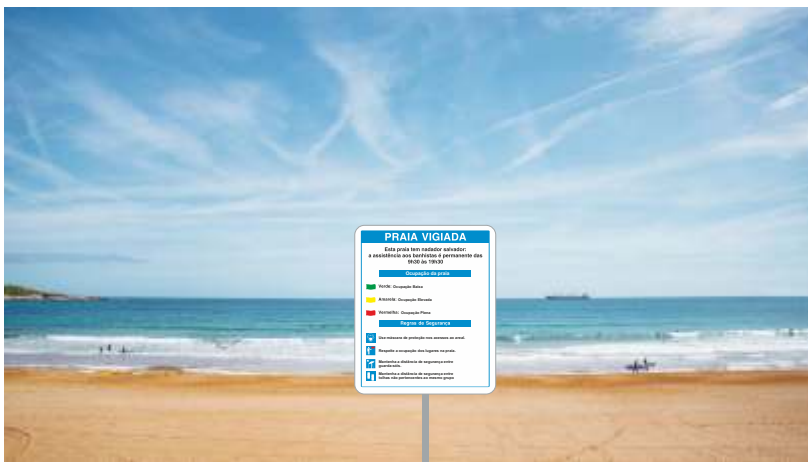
PRAIA VIGIADA

Esta praia tem nadador salvador: a assistência aos banhistas é permanente das 9h30 às 19h30

Ocupação da praia

Verde: Ocupação Baixa

Amarelo: Ocupação Elevada

Vermelho: Ocupação Plena

Regras de Segurança

Use máscara de proteção nos acessos ao areal.

Respeite a ocupação dos lugares na praia.

Mantenha a distância de segurança entre guarda-sóis.

Mantenha a distância de segurança entre toalhas não pertencentes ao mesmo grupo